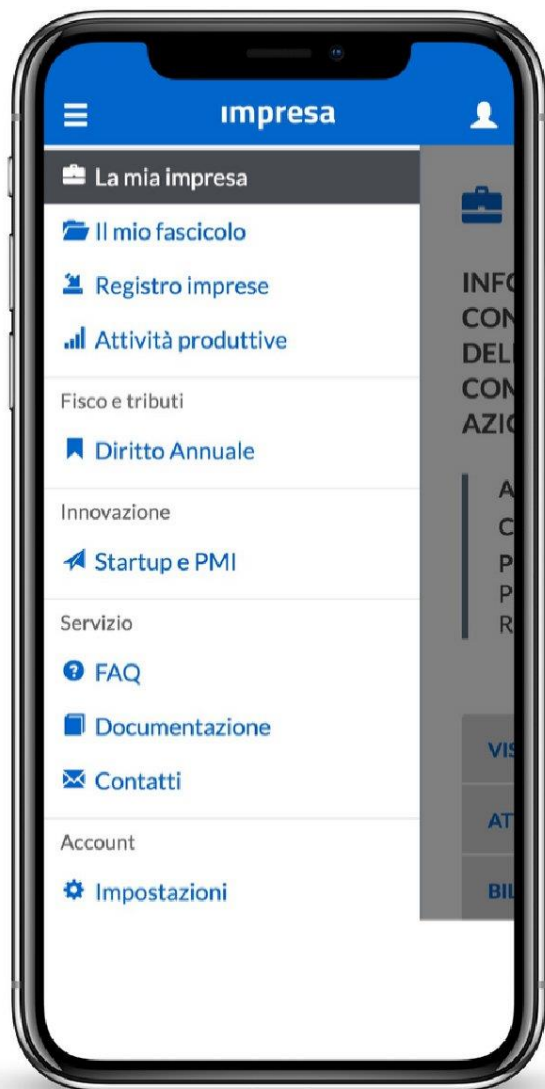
impresa

La mia impresa

Il mio fascicolo

Registro imprese

Attività produttive

Fisco e tributi

Diritto Annuale

Innovazione

Startup e PMI

Servizio

FAQ

Documentazione

Contatti

Account

Impostazioni

INF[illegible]
CON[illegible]
DEL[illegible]
CON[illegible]
AZI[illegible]

A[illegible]
C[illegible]
P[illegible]
P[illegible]
R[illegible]

VIS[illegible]

AT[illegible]

BIL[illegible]